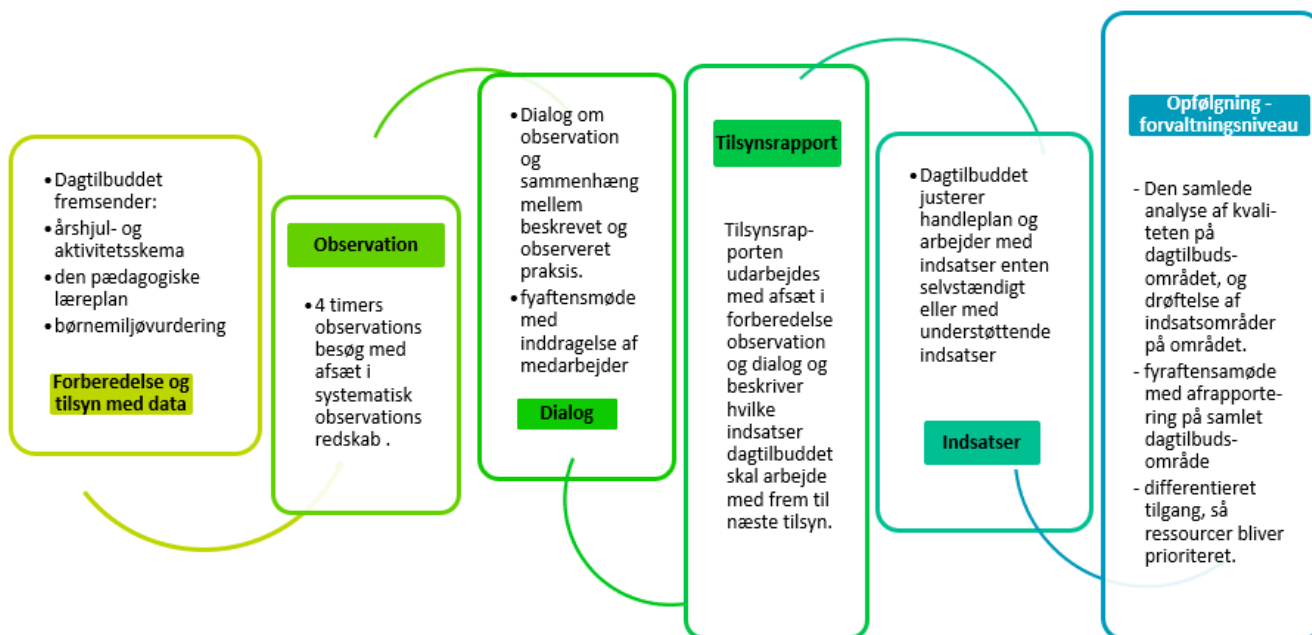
• Dagtilbuddet fremsender:
• årshjul- og aktivitetsskema
• den pædagogiske læreplan
• børnemiljøvurdering

Forberedelse og tilsyn med data

Observation

• 4 timers observations besøg med afsæt i systematisk observations redskab .

• Dialog om observation og sammenhæng mellem beskrevet og observeret praksis.
• fyaftensmøde med inddragelse af medarbejder

Dialog

Tilsynsrapport

Tilsynsrapporten udarbejdes med afsæt i forberedelse observation og dialog og beskriver hvilke indsatser dagtilbuddet skal arbejde med frem til næste tilsyn.

• Dagtilbuddet justerer handleplan og arbejder med indsatser enten selvstændigt eller med understøttende indsatser

Indsatser

Opfølgning - forvaltningsniveau

- Den samlede analyse af kvaliteten på dagtilbudsområdet, og drøftelse af indsatsområder på området.
- fyraftensamøde med afrapportering på samlet dagtilbudsområde
- differentieret tilgang, så ressourcer bliver prioriteret.